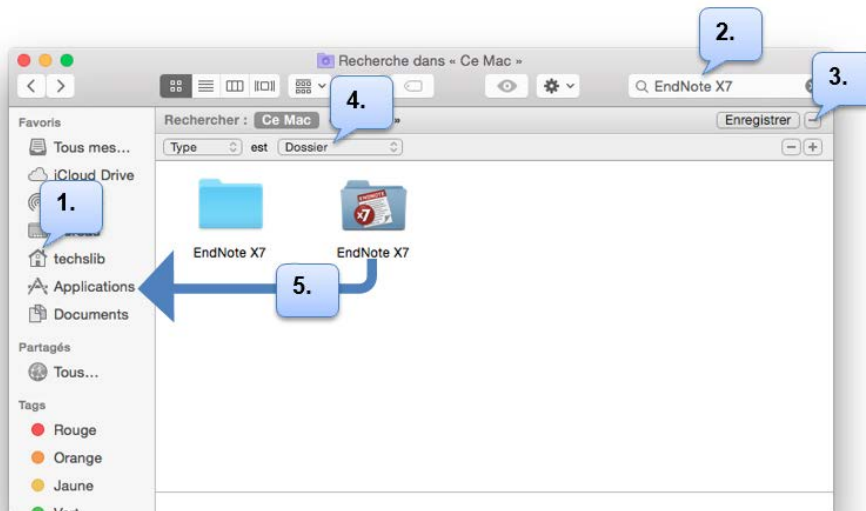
Recherche dans « Ce Mac »

2.

EndNote X7

3.

Favoris

Tous mes...

iCloud Drive

1.

techslib

Applications

Documents

Partagés

Tous...

Tags

Rouge

Orange

Jaune

Rechercher : Ce Mac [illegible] »

4.

Enregistrer

Type est Dossier

EndNote X7

EndNote X7

5.